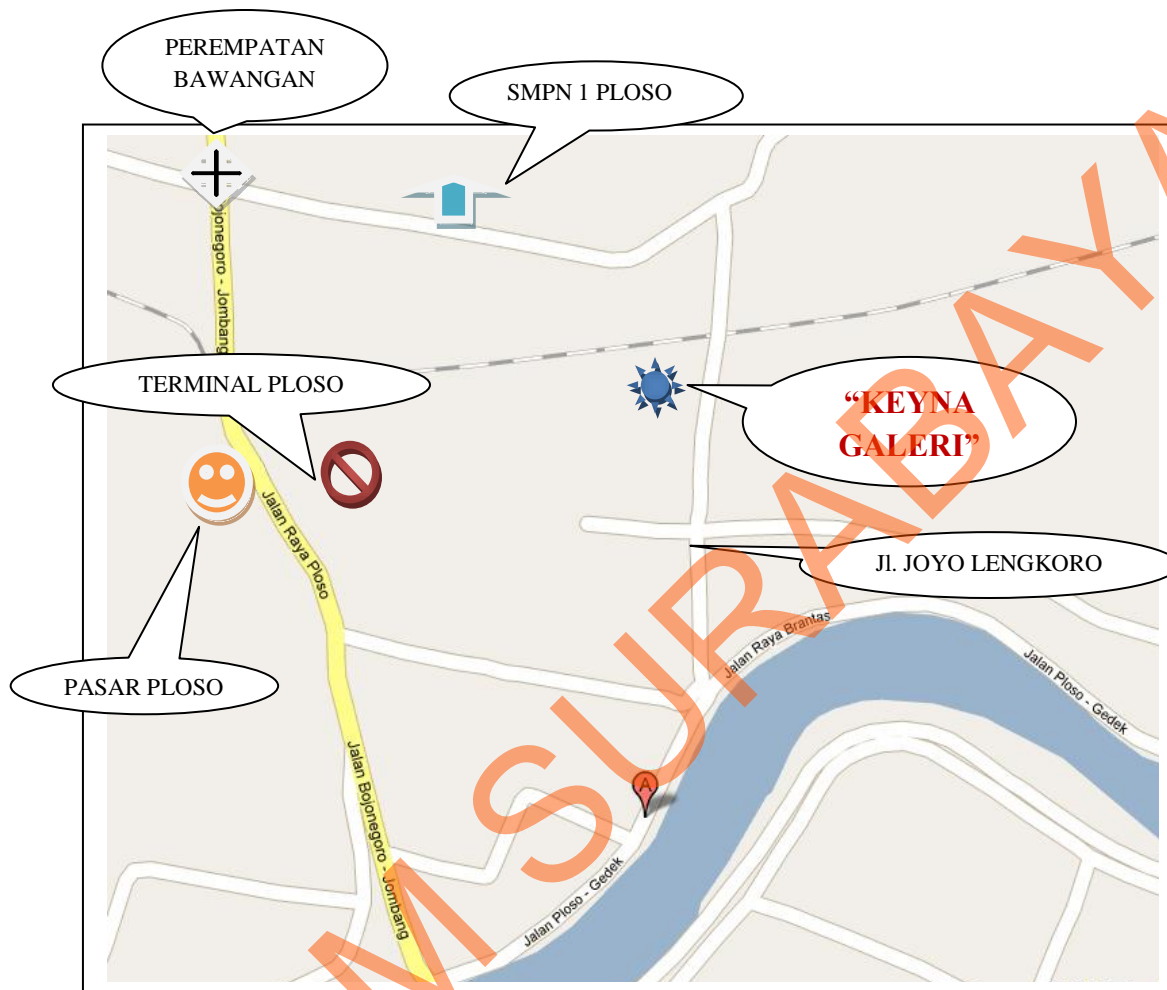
PEREMPATAN BAWANGAN

SMPN 1 PLOSO

Bojonegoro - Jombang

TERMINAL PLOSO

"KEYNA GALERI"

Jalan Raya Ploso

Jl. JOYO LENGKORO

PASAR PLOSO

Jalan Raya Brantas

Jalan Ploso - Gedek

Jalan Bojonegoro - Jombang

A

Jalan Ploso - Gedek

M SURABAYA